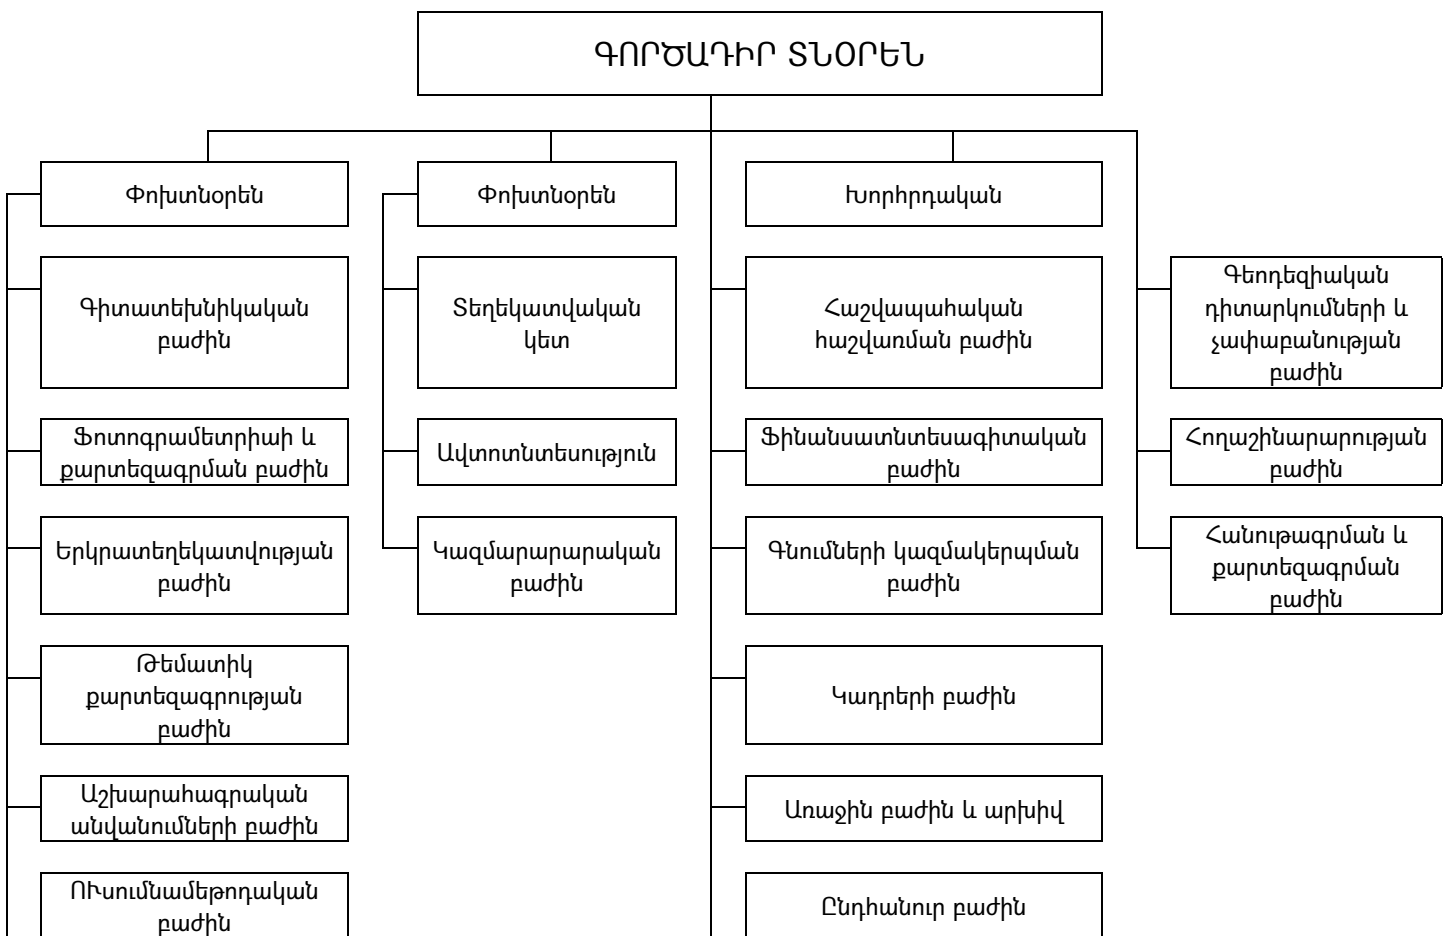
ԳՈՐԾԱԴԻՐ ՏՆՕՐԵՆ

Փոխտնօրեն

Գիտատեխնիկական բաժին

Ֆոտոգրամետրիաի և քարտեզագրման բաժին

Երկրատեղեկատվության բաժին

Թեմատիկ քարտեզագրության բաժին

Աշխարահագրական անվանումների բաժին

ՈՒսումնամեթոդական բաժին

Փոխտնօրեն

Տեղեկատվական կետ

Ավտոտնտեսություն

Կազմարարարական բաժին

Խորհրդական

Հաշվապահական հաշվառման բաժին

Ֆինանսատնտեսագիտական բաժին

Գնումների կազմակերպման բաժին

Կադրերի բաժին

Առաջին բաժին և արխիվ

Ընդհանուր բաժին

Գեոդեզիական դիտարկումների և չափաբանության բաժին

Հողաշինարարության բաժին

Հանութագրման և քարտեզագրման բաժին